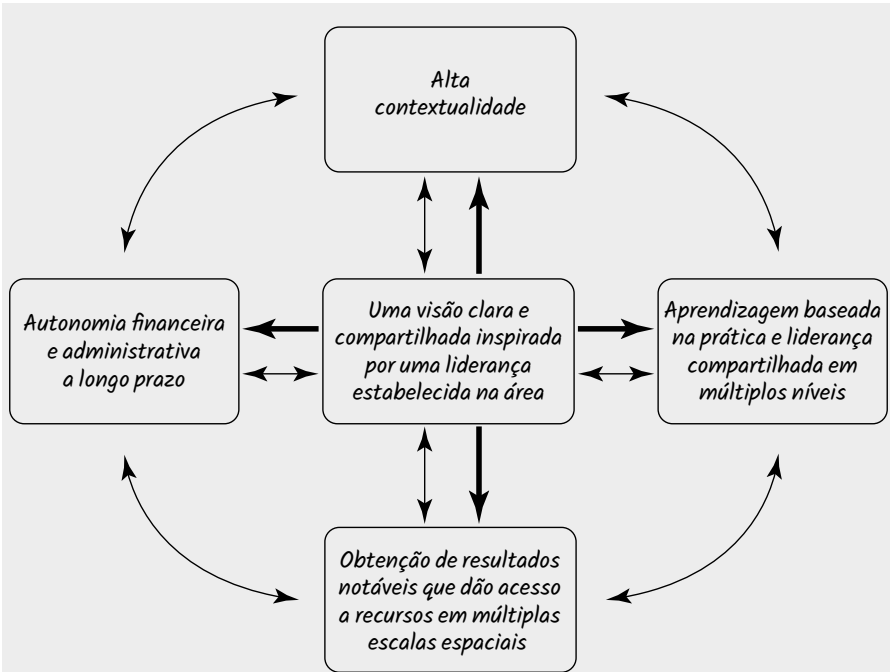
Alta contextualidade

Autonomia financeira e administrativa a longo prazo

Uma visão clara e compartilhada inspirada por uma liderança estabelecida na área

Aprendizagem baseada na prática e liderança compartilhada em múltiplos níveis

Obtenção de resultados notáveis que dão acesso a recursos em múltiplas escalas espaciais